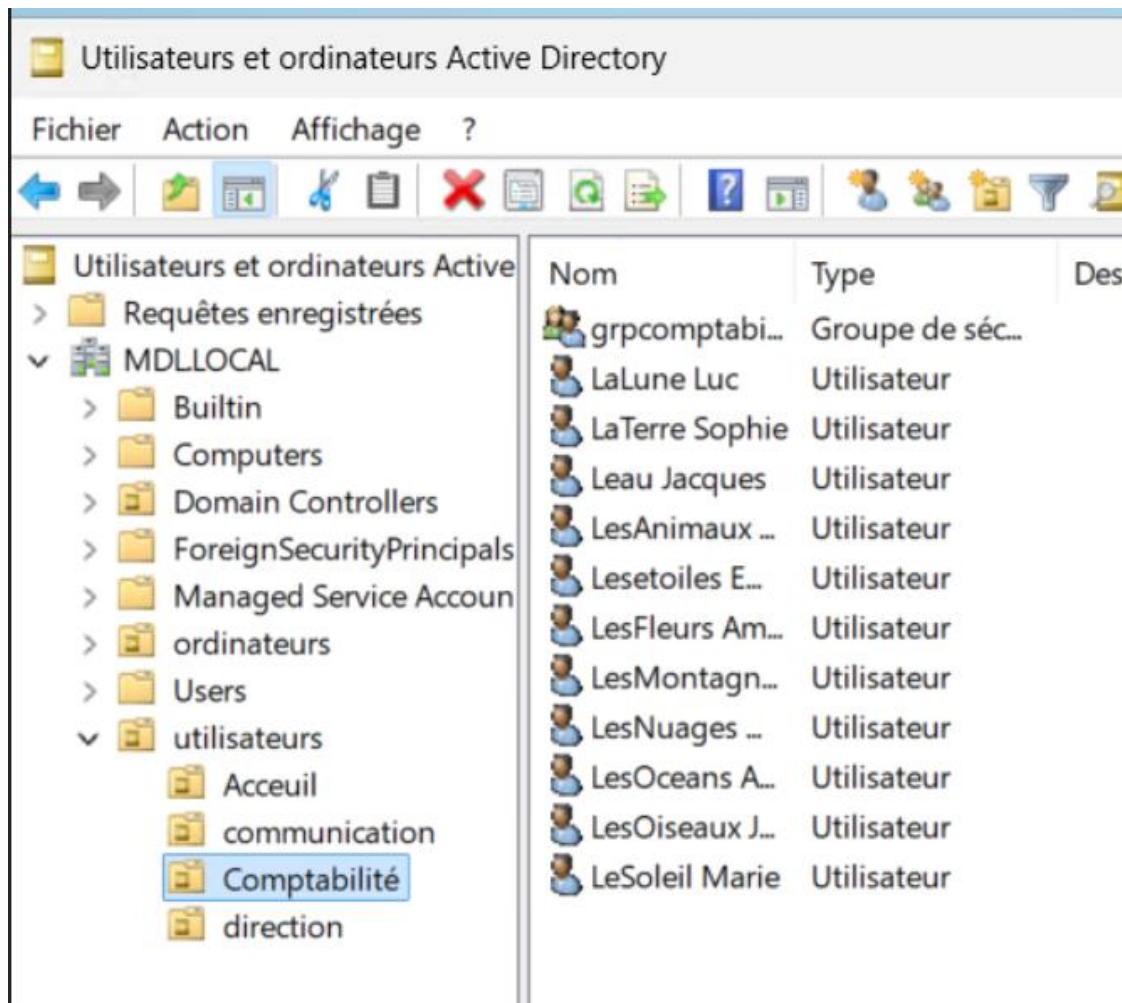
Utilisateurs et ordinateurs Active Directory

Fichier Action Affichage ?

Utilisateurs et ordinateurs Active
Requêtes enregistrées
MDL.LOCAL
Builtin
Computers
Domain Controllers
ForeignSecurityPrincipals
Managed Service Accoun
ordinateurs
Users
utilisateurs
Acceuil
communication
Comptabilité
direction

| Nom | Type | Des |
|---|---|---|
| grpcomptabi... | Groupe de séc... | |
| LaLune Luc | Utilisateur | |
| LaTerre Sophie | Utilisateur | |
| Leau Jacques | Utilisateur | |
| LesAnimaux ... | Utilisateur | |
| Lesetoiles E... | Utilisateur | |
| LesFleurs Am... | Utilisateur | |
| LesMontagn... | Utilisateur | |
| LesNuages ... | Utilisateur | |
| LesOceans A... | Utilisateur | |
| LesOiseaux J... | Utilisateur | |
| LeSoleil Marie | Utilisateur | |